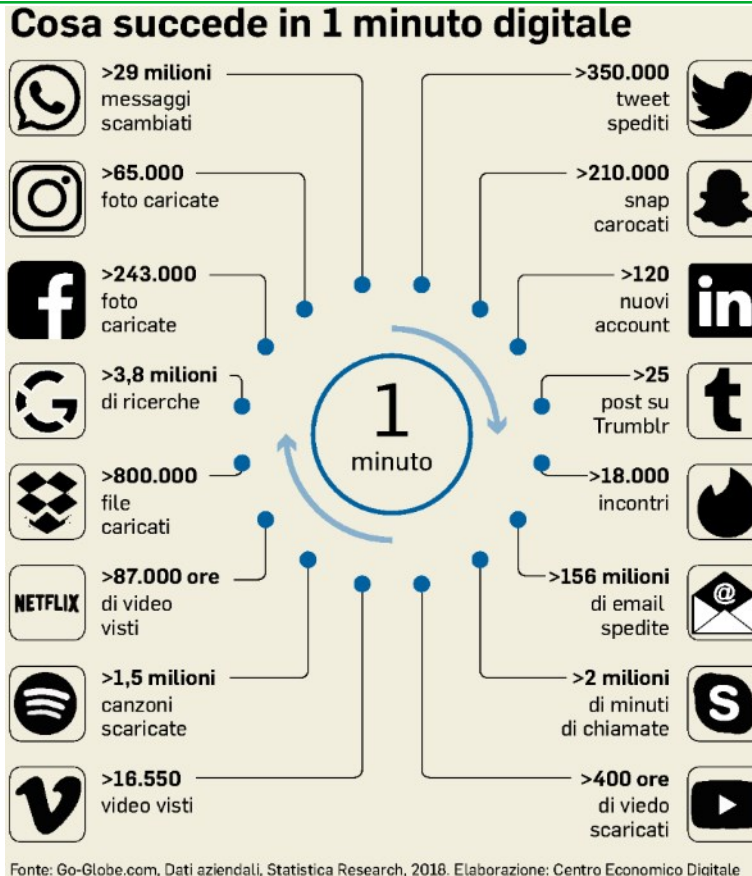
Cosa succede in 1 minuto digitale

>29 milioni
messaggi scambiati

>65.000
foto caricate

>243.000
foto caricate

>3,8 milioni
di ricerche

>800.000
file caricati

NETFLIX
>87.000 ore
di video visti

>1,5 milioni
canzoni scaricate

>16.550
video visti

>350.000
tweet spediti

>210.000
snap carocati

>120
nuovi account

in

>25
post su Trumblr

t

>18.000
incontri

>156 milioni
di email spedite

@

>2 milioni
di minuti di chiamate

S

>400 ore
di viedo scaricati

1
minuto

Fonte: Go-Globe.com, Dati aziendali, Statistica Research, 2018. Elaborazione: Centro Economico Digitale